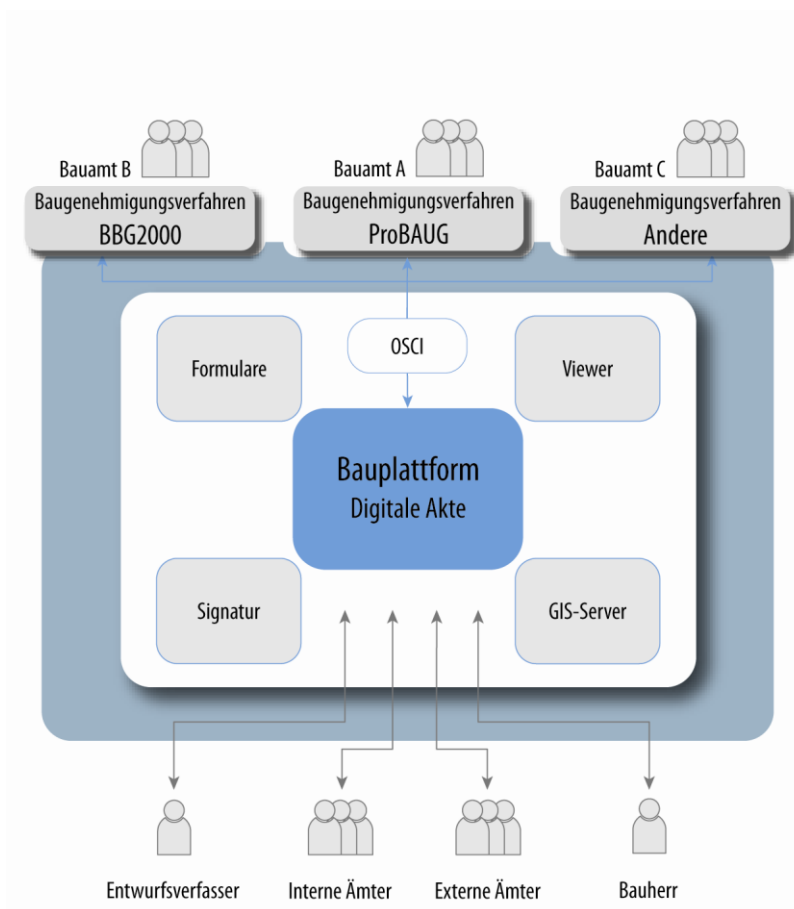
Bauamt B
Baugenehmigungsverfahren
BBG2000

Bauamt A
Baugenehmigungsverfahren
ProBAUG

Bauamt C
Baugenehmigungsverfahren
Andere

OSCI

Formulare

Viewer

Bauplattform
Digitale Akte

Signatur

GIS-Server

Entwurfsverfasser

Interne Ämter

Externe Ämter

Bauherr